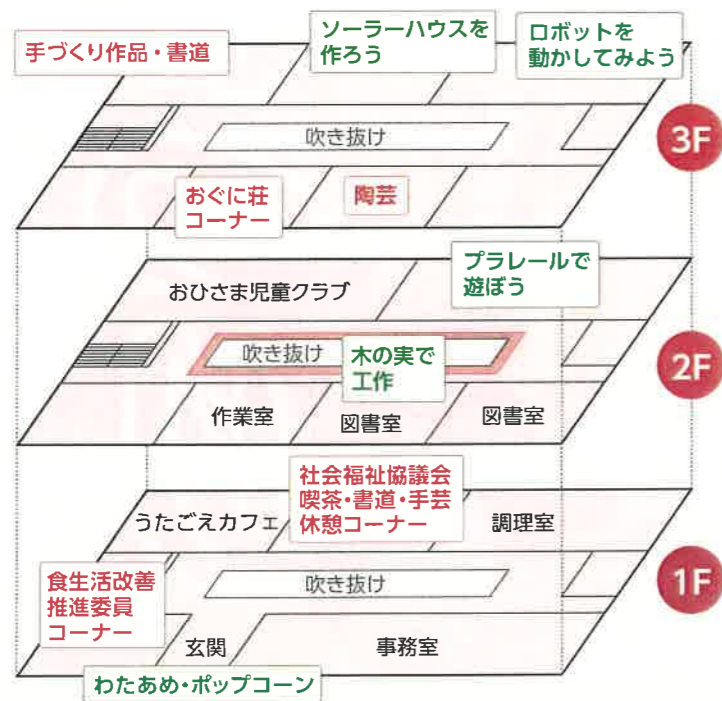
手づくり作品・書道

ソーラーハウスを作ろう

ロボットを動かしてみよう

吹き抜け

3F

おぐに荘コーナー

陶芸

プラレールで遊ぼう

おひさま児童クラブ

吹き抜け

木の実で工作

2F

作業室

図書室

図書室

社会福祉協議会喫茶・書道・手芸休憩コーナー

うたごえカフェ

調理室

食生活改善推進委員コーナー

吹き抜け

1F

玄関

事務室

わたあめ・ポップコーン